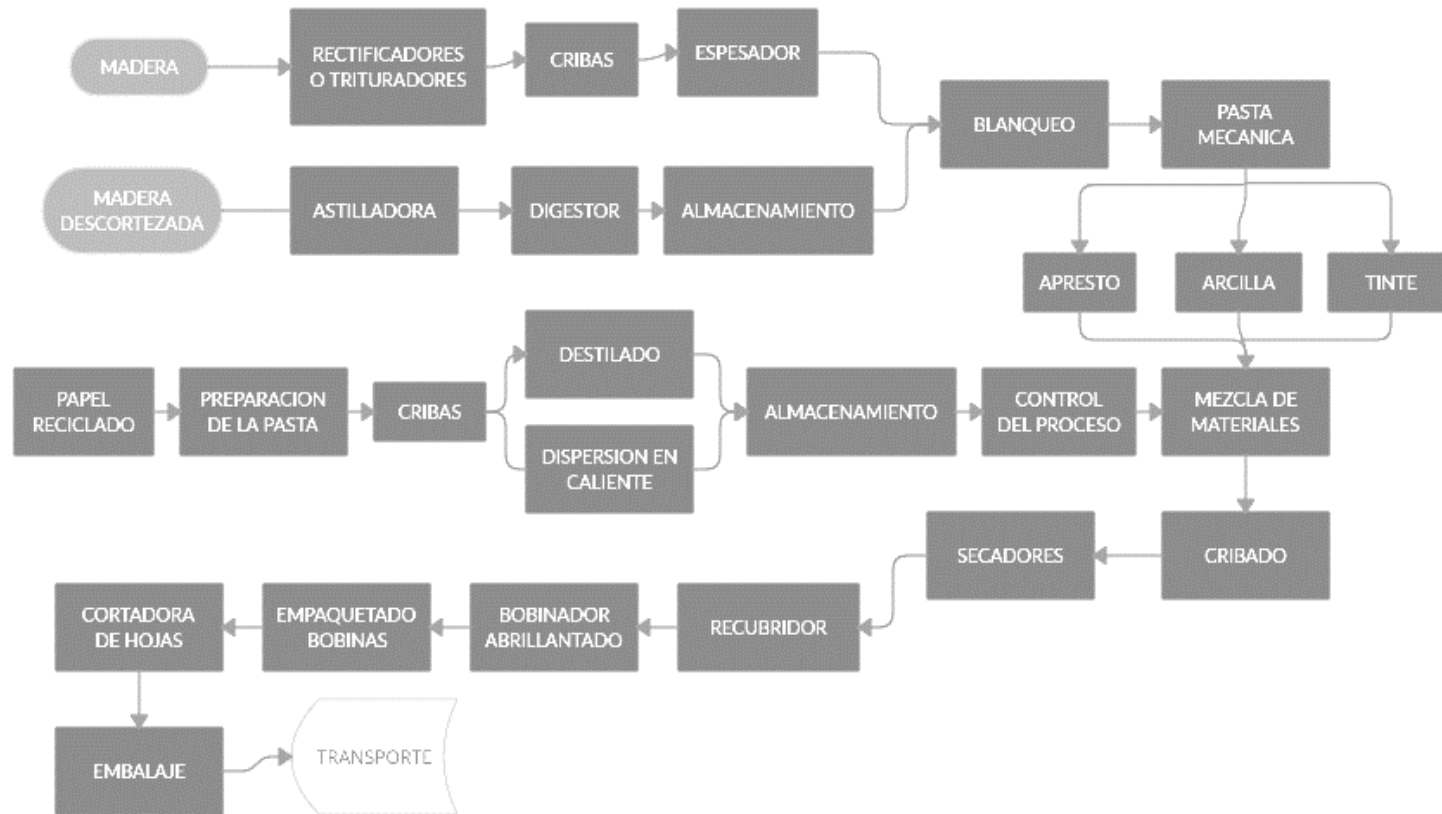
MADERA

RECTIFICADORES O TRITURADORES

CRIBAS

ESPESADOR

BLANQUEO

PASTA MECANICA

MADERA DESCORTEZADA

ASTILLADORA

DIGESTOR

ALMACENAMIENTO

APRESTO

ARCILLA

TINTE

PAPEL RECICLADO

PREPARACION DE LA PASTA

CRIBAS

DESTILADO

DISPERSION EN CALIENTE

ALMACENAMIENTO

CONTROL DEL PROCESO

MEZCLA DE MATERIALES

CRIBADO

SECADORES

RECUBRIDOR

BOBINADOR ABRILLANTADO

EMPAQUETADO BOBINAS

CORTADORA DE HOJAS

EMBALAJE

TRANSPORTE